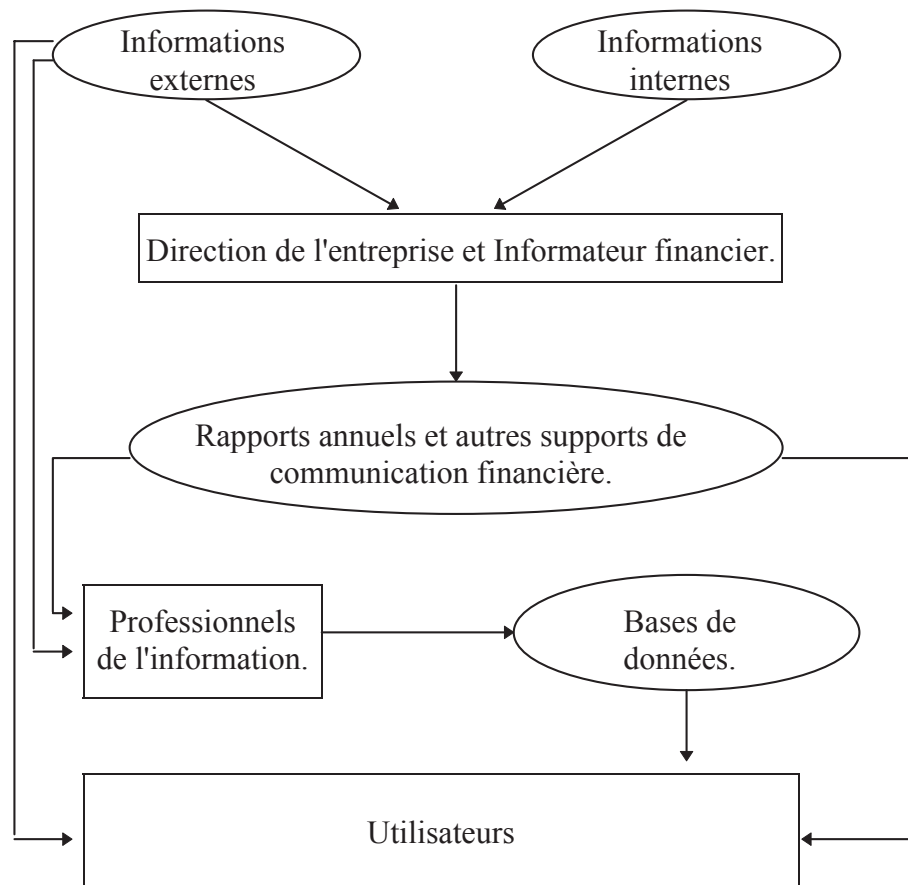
Informations externes

Informations internes

Direction de l'entreprise et Informateur financier.

Rapports annuels et autres supports de communication financière.

Professionnels de l'information.

Bases de données.

Utilisateurs